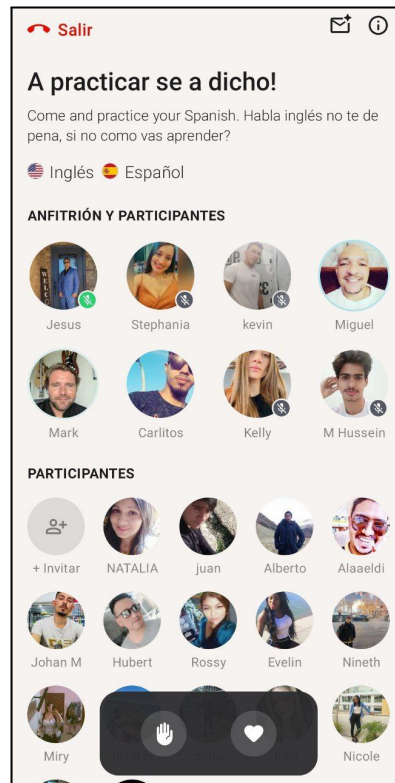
Salir

A practicar se a dicho!

Come and practice your Spanish. Habla inglés no te de pena, si no como vas aprender?

Inglés Español

ANFITRIÓN Y PARTICIPANTES

Jesus
Stephania
kevin
Miguel
Mark
Carlitos
Kelly
M Hussein

PARTICIPANTES

+ Invitar
NATALIA
juan
Alberto
Alaaeldi
Johan M
Hubert
Rossy
Evelin
Nineth
Miry
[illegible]
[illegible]
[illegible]
Nicole